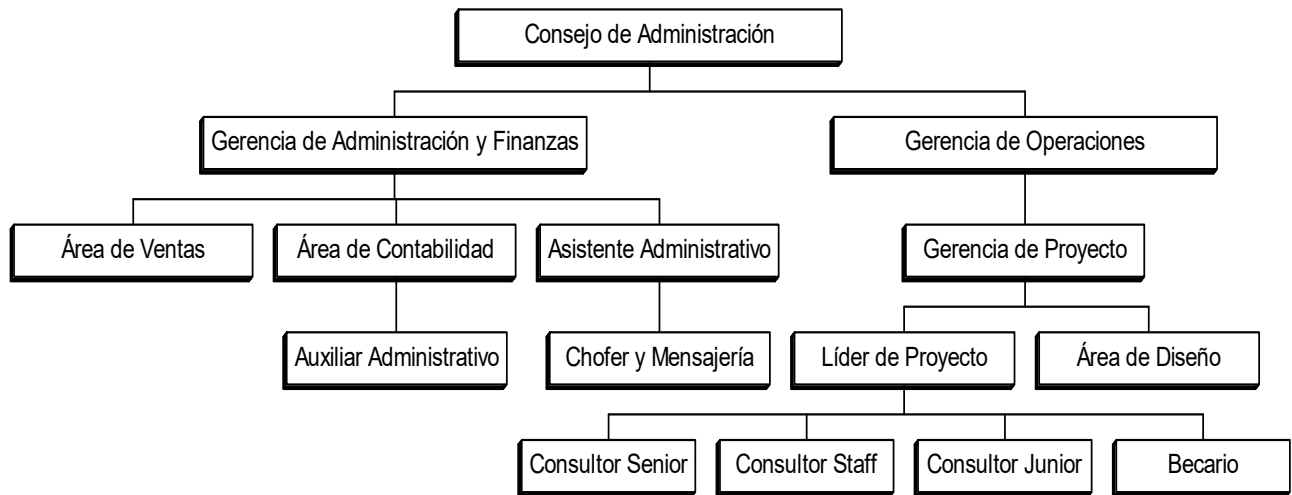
Consejo de Administración

Gerencia de Administración y Finanzas

Gerencia de Operaciones

Área de Ventas

Área de Contabilidad

Asistente Administrativo

Gerencia de Proyecto

Auxiliar Administrativo

Chofer y Mensajería

Líder de Proyecto

Área de Diseño

Consultor Senior

Consultor Staff

Consultor Junior

Becario